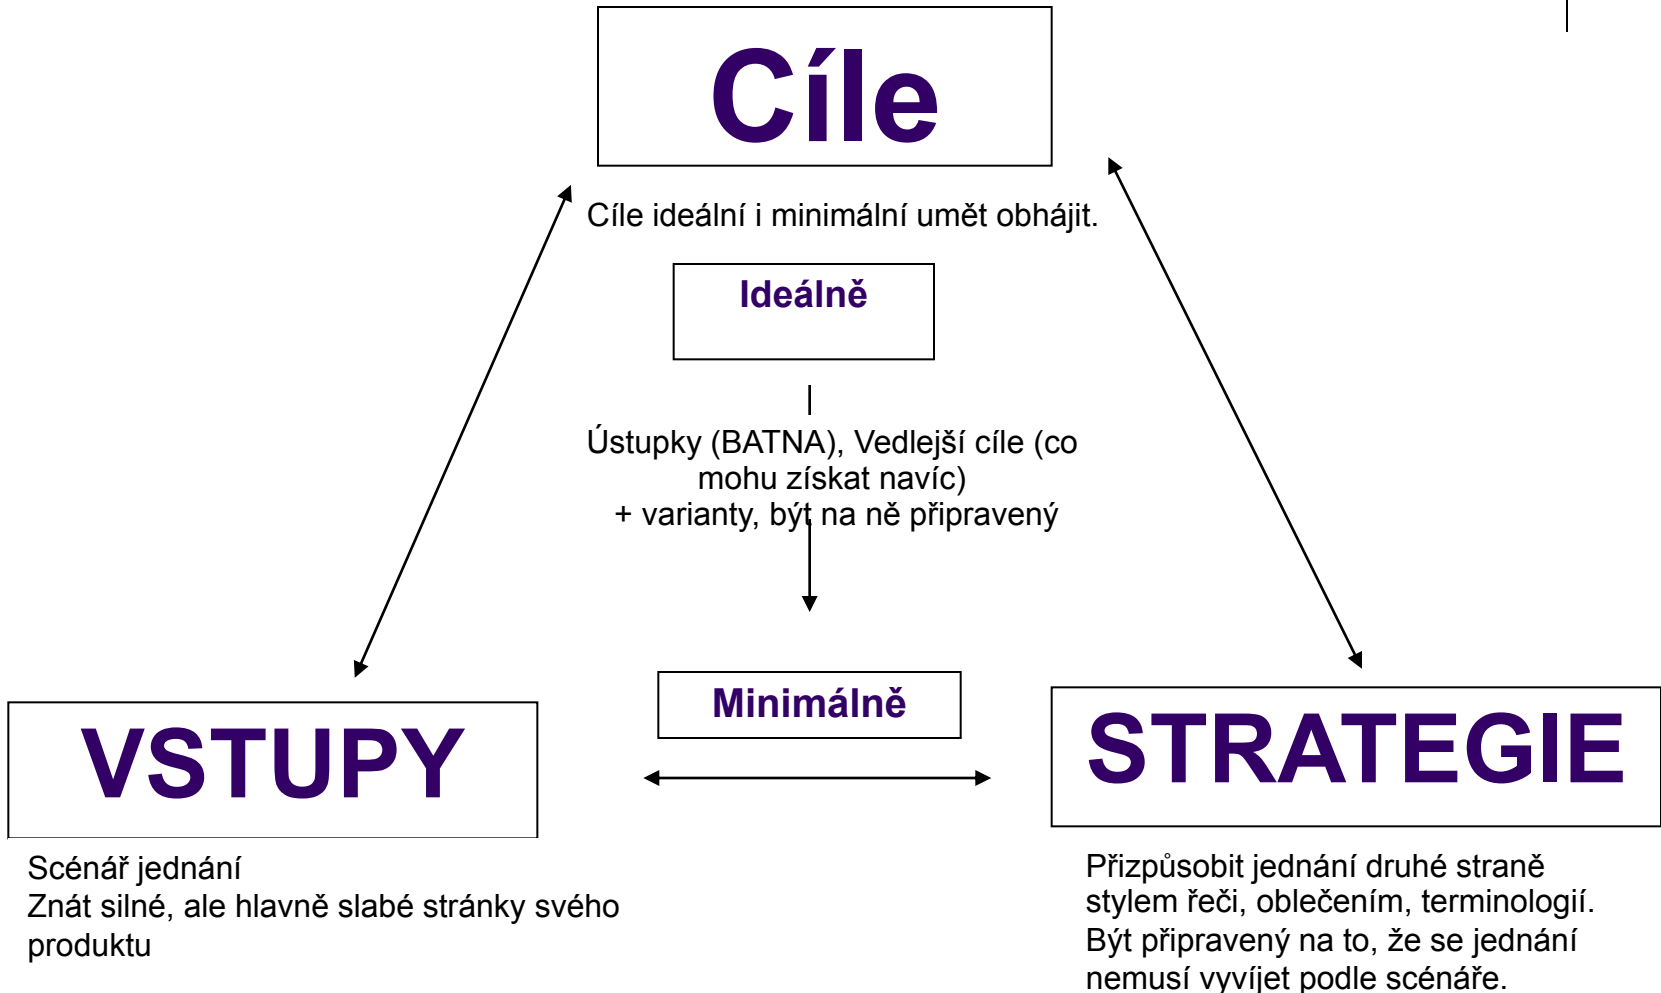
Cíle

Cíle ideální i minimální umět obhájit.

Ideálně

Ústupky (BATNA), Vedlejší cíle (co mohu získat navíc)
+ varianty, být na ně připravený

Minimálně

VSTUPY

STRATEGIE

Scénář jednání
Znát silné, ale hlavně slabé stránky svého produktu

Přizpůsobit jednání druhé straně stylem řeči, oblečením, terminologií.
Být připravený na to, že se jednání nemusí vyvíjet podle scénáře.